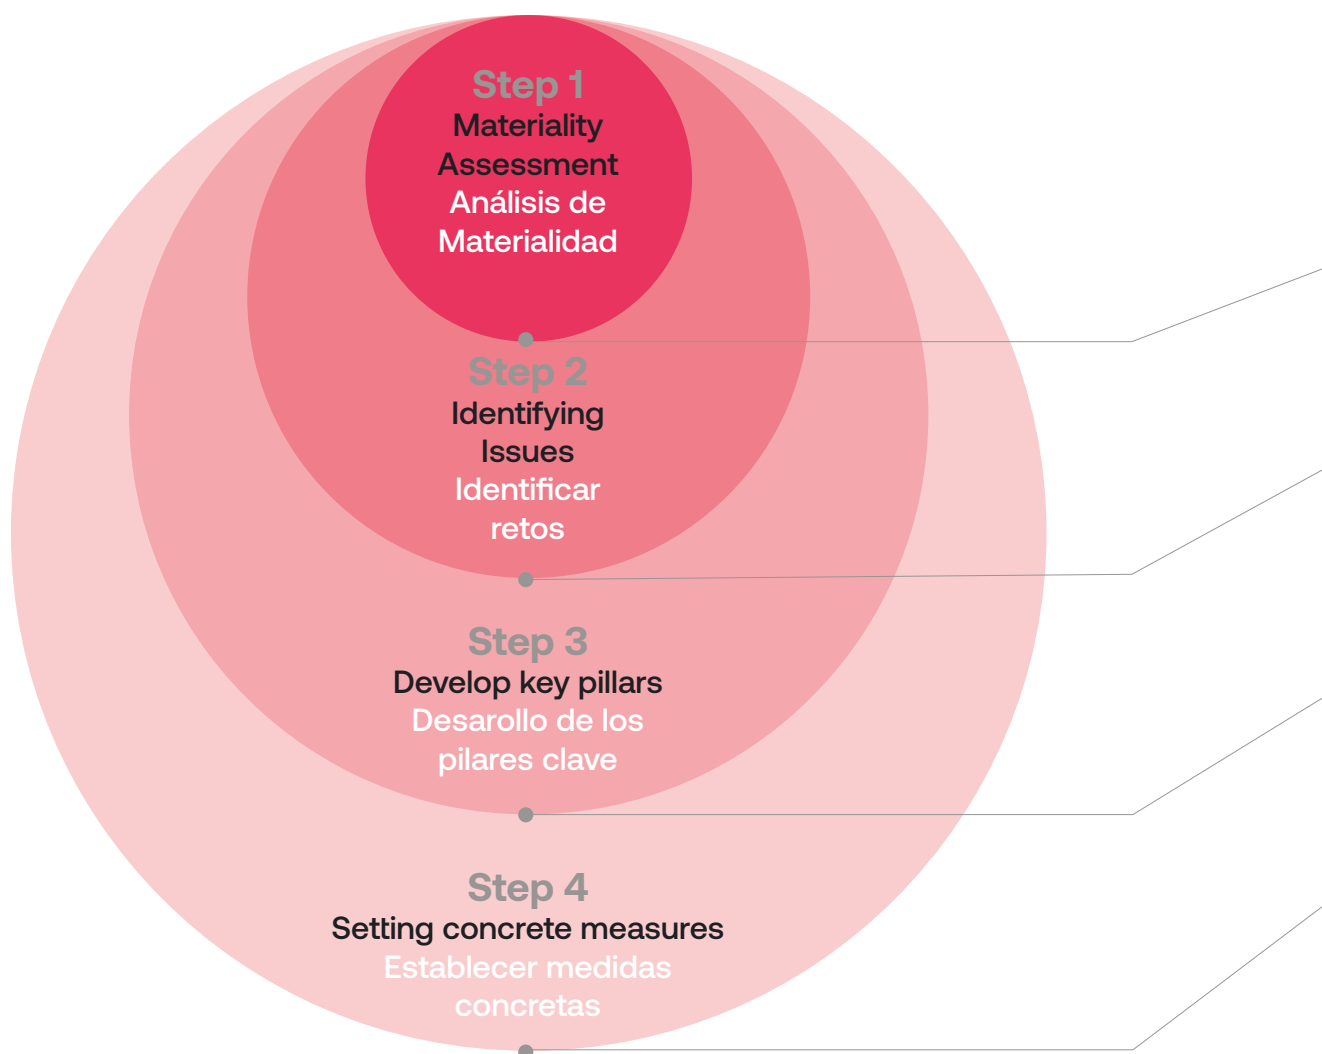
Step 1
Materiality Assessment
Análisis de Materialidad

Step 2
Identifying Issues
Identificar retos

Step 3
Develop key pillars
Desarollo de los pilares clave

Step 4
Setting concrete measures
Establecer medidas concretas